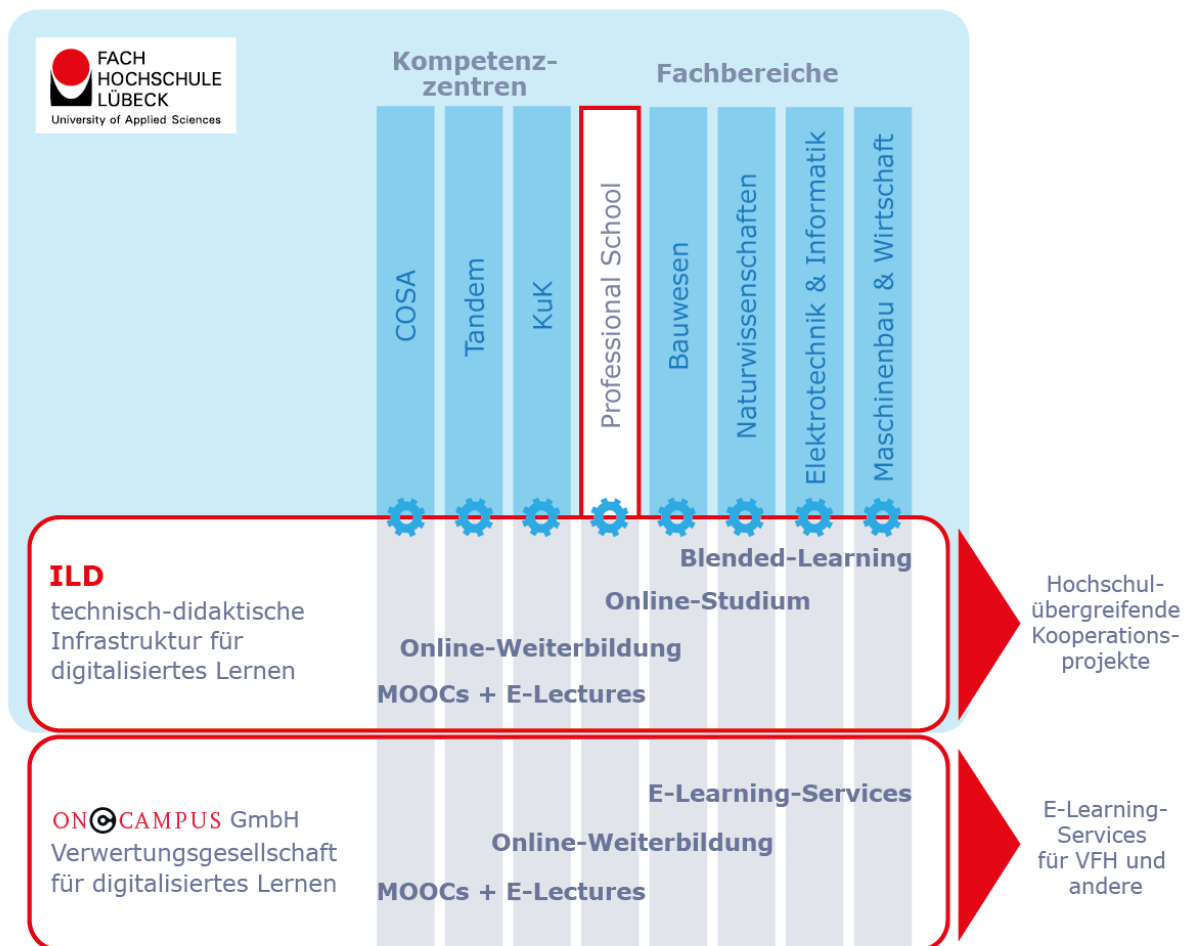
FACH HOCHSCHULE LÜBECK
University of Applied Sciences

Kompetenzzentren

Fachbereiche

COSA

Tandem

KuK

Professional School

Bauwesen

Naturwissenschaften

Elektrotechnik & Informatik

Maschinenbau & Wirtschaft

ILD
technisch-didaktische Infrastruktur für digitalisiertes Lernen

Blended-Learning

Online-Studium

Online-Weiterbildung

MOOCs + E-Lectures

Hochschulübergreifende Kooperationsprojekte

ONCAMPUS GmbH
Verwertungsgesellschaft für digitalisiertes Lernen

E-Learning-Services

Online-Weiterbildung

MOOCs + E-Lectures

E-Learning-Services für VFH und andere